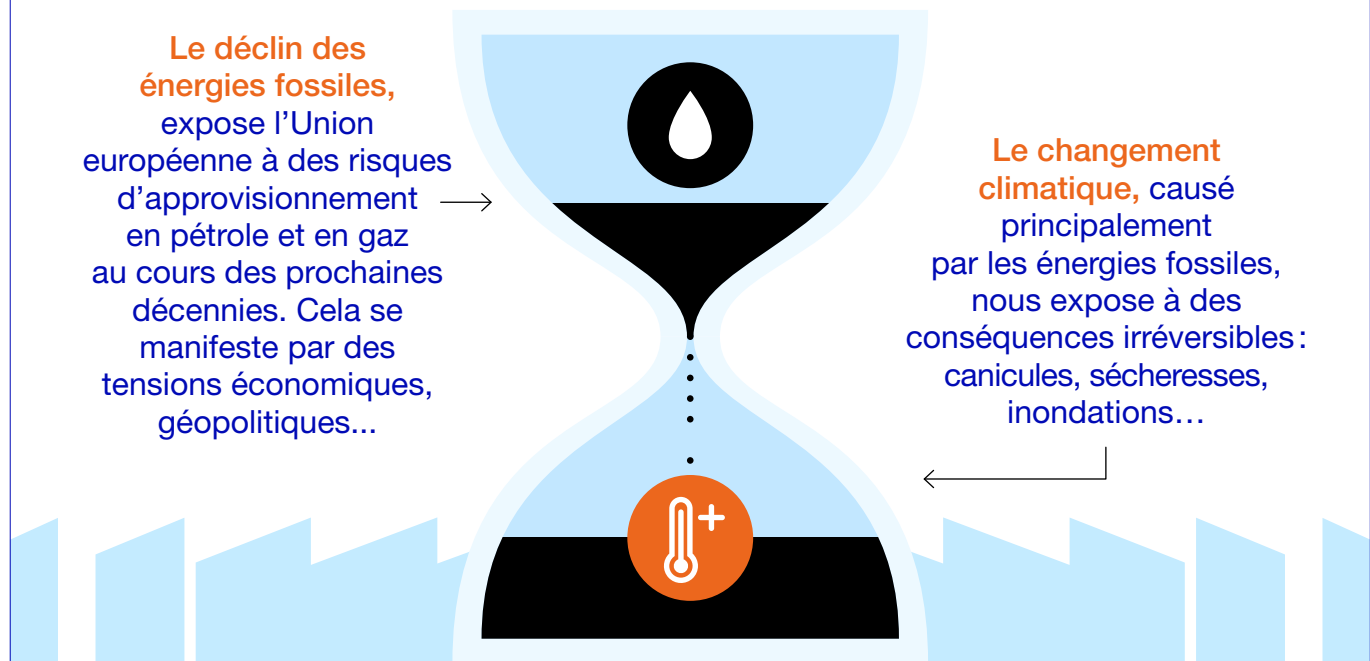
Le déclin des énergies fossiles, expose l’Union européenne à des risques d’approvisionnement en pétrole et en gaz au cours des prochaines décennies. Cela se manifeste par des tensions économiques, géopolitiques...

Le changement climatique, causé principalement par les énergies fossiles, nous expose à des conséquences irréversibles : canicules, sécheresses, inondations…